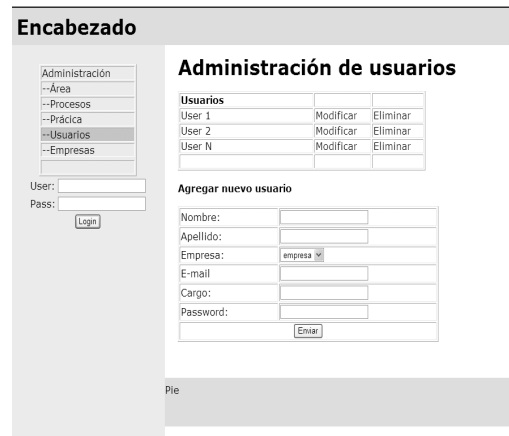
Encabezado

Administración
--Área
--Procesos
--Prácica
--Usuarios
--Empresas

User:
Pass:
Login

Administración de usuarios

| Usuarios | | |
|---|---|---|
| User 1 | Modificar | Eliminar |
| User 2 | Modificar | Eliminar |
| User N | Modificar | Eliminar |
| | | |

Agregar nuevo usuario

| | |
|---|---|
| Nombre: | |
| Apellido: | |
| Empresa: | empresa |
| E-mail | |
| Cargo: | |
| Password: | |
| Enviar | |

Pie